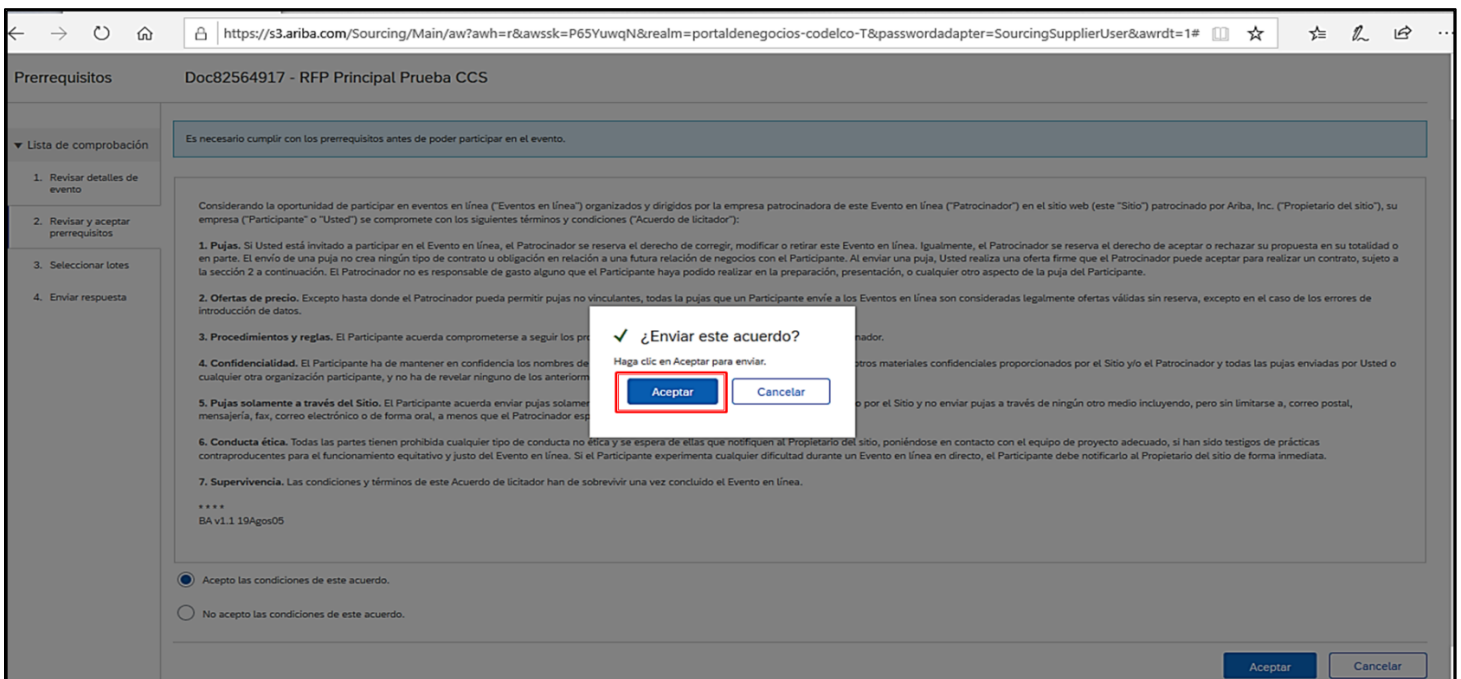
https://s3.ariba.com/Sourcing/Main/aw?awh=r&awssk=P65YuwqN&realm=portaldenegocios-codelco-T&passwordadapter=SourcingSupplierUser&awrdt=1#

Prerrequisitos

Doc82564917 - RFP Principal Prueba CCS

▼ Lista de comprobación

1. Revisar detalles de evento

2. Revisar y aceptar prerrequisitos

3. Seleccionar lotes

4. Enviar respuesta

Es necesario cumplir con los prerrequisitos antes de poder participar en el evento.

Considerando la oportunidad de participar en eventos en línea ("Eventos en línea") organizados y dirigidos por la empresa patrocinadora de este Evento en línea ("Patrocinador") en el sitio web (este "Sitio") patrocinado por Ariba, Inc. ("Propietario del sitio"), su empresa ("Participante" o "Usted") se compromete con los siguientes términos y condiciones ("Acuerdo de licitador"):

1. Pujas. Si Usted está invitado a participar en el Evento en línea, el Patrocinador se reserva el derecho de corregir, modificar o retirar este Evento en línea. Igualmente, el Patrocinador se reserva el derecho de aceptar o rechazar su propuesta en su totalidad o en parte. El envío de una puja no crea ningún tipo de contrato u obligación en relación a una futura relación de negocios con el Participante. Al enviar una puja, Usted realiza una oferta firme que el Patrocinador puede aceptar para realizar un contrato, sujeto a la sección 2 a continuación. El Patrocinador no es responsable de gasto alguno que el Participante haya podido realizar en la preparación, presentación, o cualquier otro aspecto de la puja del Participante.

2. Ofertas de precio. Excepto hasta donde el Patrocinador pueda permitir pujas no vinculantes, todas la pujas que un Participante envíe a los Eventos en línea son consideradas legalmente ofertas válidas sin reserva, excepto en el caso de los errores de introducción de datos.

3. Procedimientos y reglas. El Participante acuerda comprometerse a seguir los pro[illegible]nador.

4. Confidencialidad. El Participante ha de mantener en confidencia los nombres de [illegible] otros materiales confidenciales proporcionados por el Sitio y/o el Patrocinador y todas las pujas enviadas por Usted o cualquier otra organización participante, y no ha de revelar ninguno de los anteriorm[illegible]

5. Pujas solamente a través del Sitio. El Participante acuerda enviar pujas solamen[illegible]o por el Sitio y no enviar pujas a través de ningún otro medio incluyendo, pero sin limitarse a, correo postal, mensajería, fax, correo electrónico o de forma oral, a menos que el Patrocinador esp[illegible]

6. Conducta ética. Todas las partes tienen prohibida cualquier tipo de conducta no ética y se espera de ellas que notifiquen al Propietario del sitio, poniéndose en contacto con el equipo de proyecto adecuado, si han sido testigos de prácticas contraproducentes para el funcionamiento equitativo y justo del Evento en línea. Si el Participante experimenta cualquier dificultad durante un Evento en línea en directo, el Participante debe notificarlo al Propietario del sitio de forma inmediata.

7. Supervivencia. Las condiciones y términos de este Acuerdo de licitador han de sobrevivir una vez concluido el Evento en línea.

****
BA v1.1 19Agos05

✓ ¿Enviar este acuerdo?
Haga clic en Aceptar para enviar.
Aceptar
Cancelar

Acepto las condiciones de este acuerdo.

No acepto las condiciones de este acuerdo.

Aceptar
Cancelar